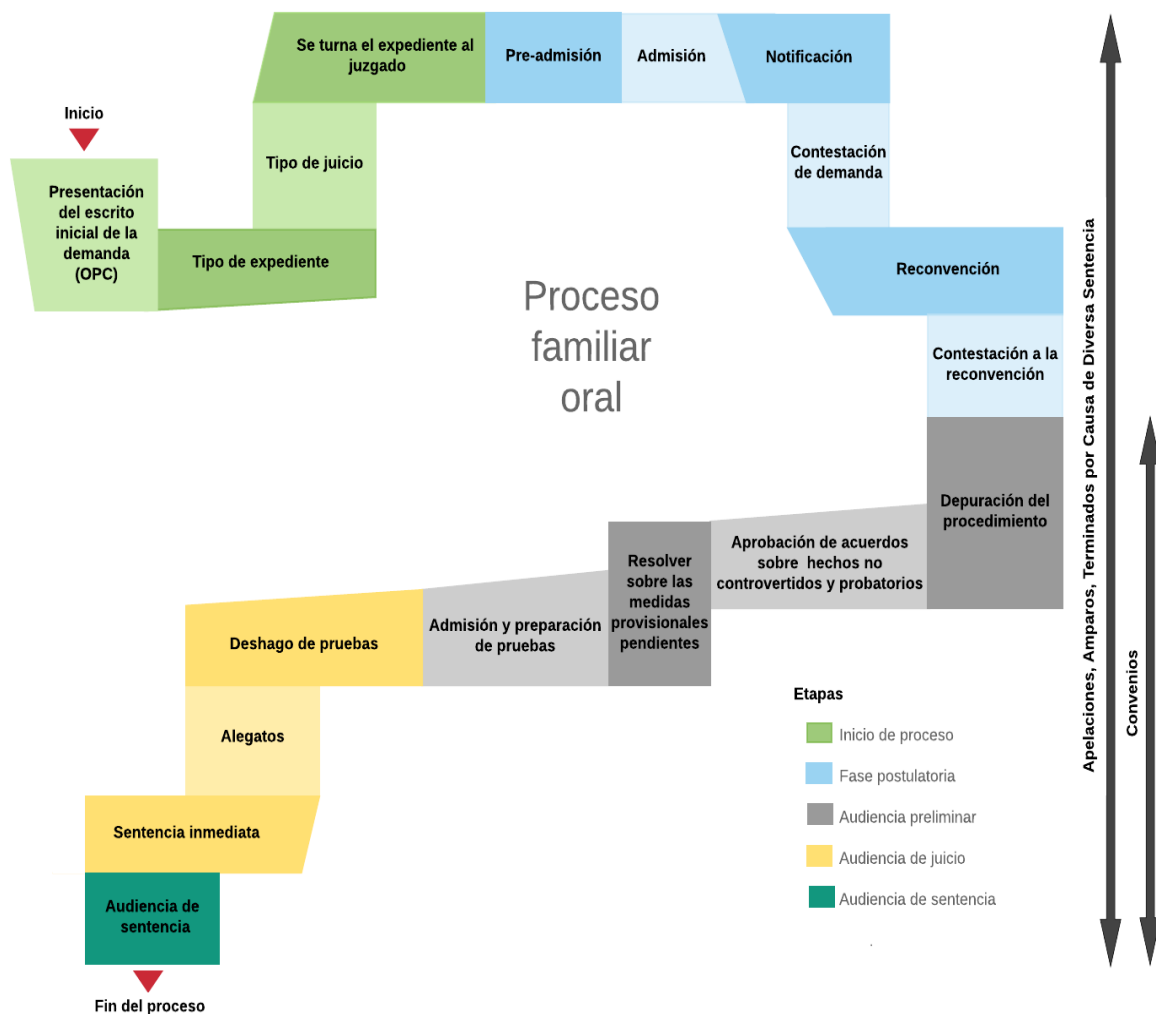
Inicio

Presentación del escrito inicial de la demanda (OPC)

Tipo de expediente

Tipo de juicio

Se turna el expediente al juzgado

Pre-admisión

Admisión

Notificación

Contestación de demanda

Reconvención

Contestación a la reconvención

Depuración del procedimiento

Aprobación de acuerdos sobre hechos no controvertidos y probatorios

Resolver sobre las medidas provisionales pendientes

Admisión y preparación de pruebas

Deshago de pruebas

Alegatos

Sentencia inmediata

Audiencia de sentencia

Fin del proceso

Proceso familiar oral

Etapas
Inicio de proceso
Fase postulatoria
Audiencia preliminar
Audiencia de juicio
Audiencia de sentencia

Apelaciones, Amparos, Terminados por Causa de Diversa Sentencia

Convenios